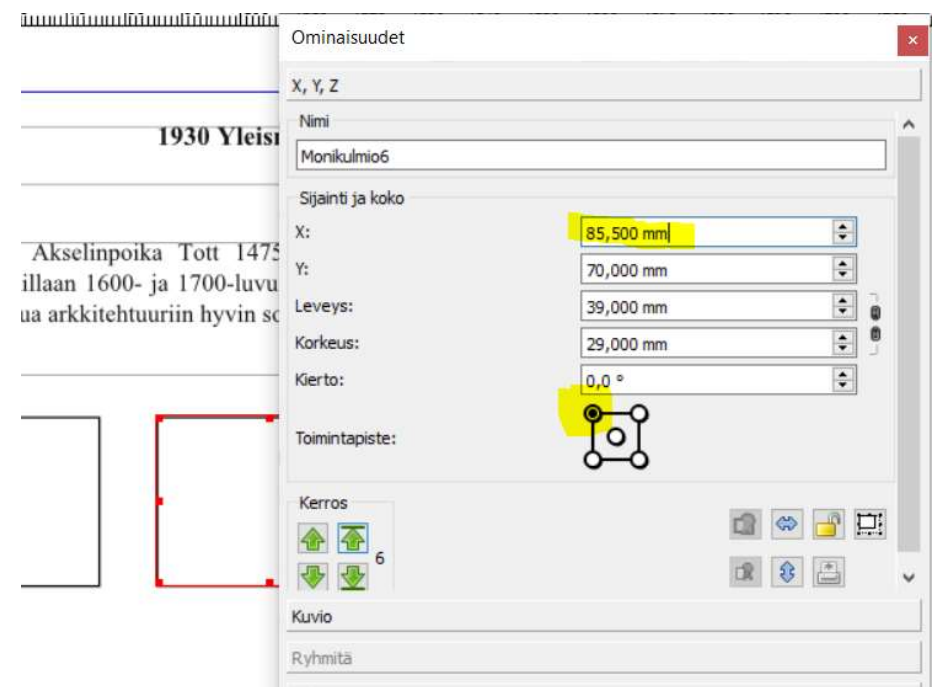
1930 Yleis

Akselinpoika Tott 1475
illaan 1600- ja 1700-luvu
ua arkkitehtuuriin hyvin so

Ominaisuudet

×

X, Y, Z

Nimi

Monikulmio6

Sijainti ja koko

X: 85,500 mm

Y: 70,000 mm

Leveys: 39,000 mm

Korkeus: 29,000 mm

Kierto: 0,0 °

Toimintapiste:

Kerros

6

Kuvio

Ryhmitä